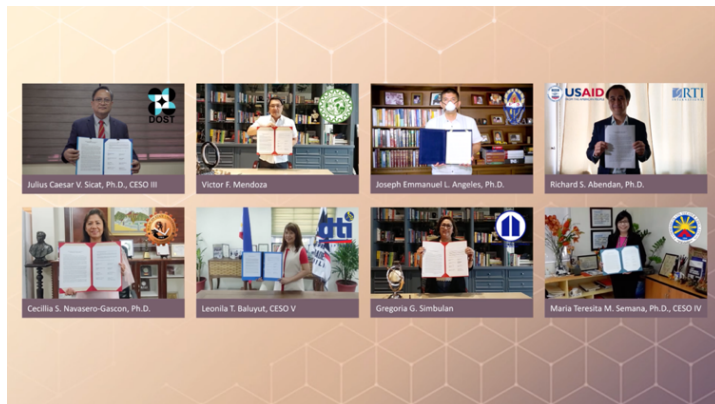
DOST

Julius Caesar V. Sicat, Ph.D., CESO III

Victor F. Mendoza

Joseph Emmanuel L. Angeles, Ph.D.

USAID

RTI

Richard S. Abendan, Ph.D.

Cecillia S. Navasero-Gascon, Ph.D.

dti

Leonila T. Baluyut, CESO V

Gregoria G. Simbulan

Maria Teresita M. Semana, Ph.D., CESO IV